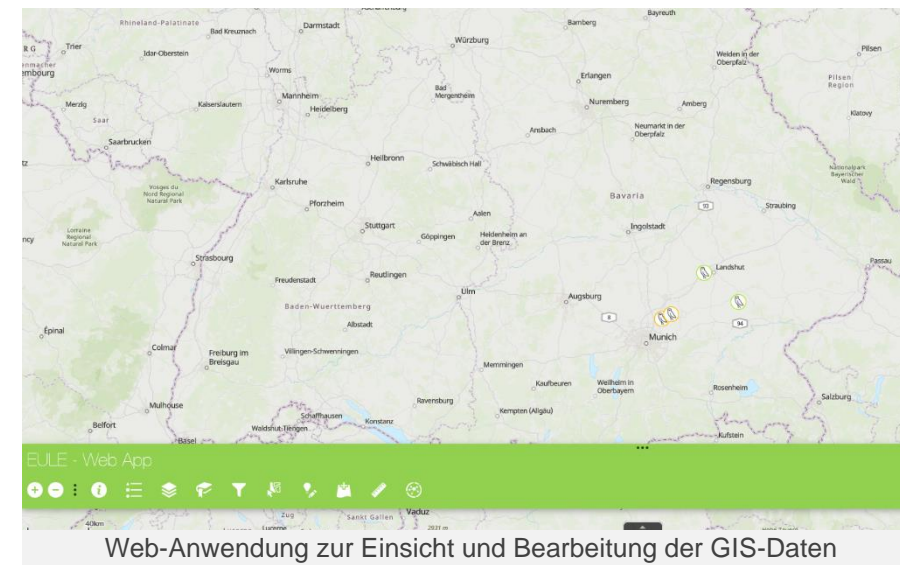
Rhineland-Palatinate
Darmstadt
Bamberg
Bayreuth
Bad Kreuznach
Trier
Idar-Oberstein
Würzburg
Weiden in der Oberpfalz
Pilsen
Pilsen Region
Worms
Erlangen
Mannheim
Bad Mergentheim
Heidelberg
Merzig
Kaiserslautern
Nuremberg
Amberg
Klatovy
Saar
Ansbach
Neumarkt in der Oberpfalz
Saarbrucken
Heilbronn
Schwäbisch Hall
Nationalpark Bayerischer Wald
Karlsruhe
Regensburg
Vosges du Nord Regional Natural Park
Pforzheim
Bavaria
Straubing
Stuttgart
Aalen
Ingolstadt
Lorraine Regional Natural Park
Göppingen
Heidenheim an der Brenz
Strasbourg
Landshut
Passau
Reutlingen
Freudenstadt
Ulm
Augsburg
Baden-Wuerttemberg
Albstadt
Épinal
Munich
Colmar
Freiburg im Breisgau
Villingen-Schwenningen
Memmingen
Kaufbeuren
Weilheim in Oberbayern
Rosenheim
Mulhouse
Ravensburg
Salzburg
Schaffhausen
Kempten (Allgäu)
Belfort
Basel
Waldshut-Tiengen
Konstanz
Kufstein
EULE - Web App
Zug
Sankt Gallen
Vaduz
40km
Web-Anwendung zur Einsicht und Bearbeitung der GIS-Daten